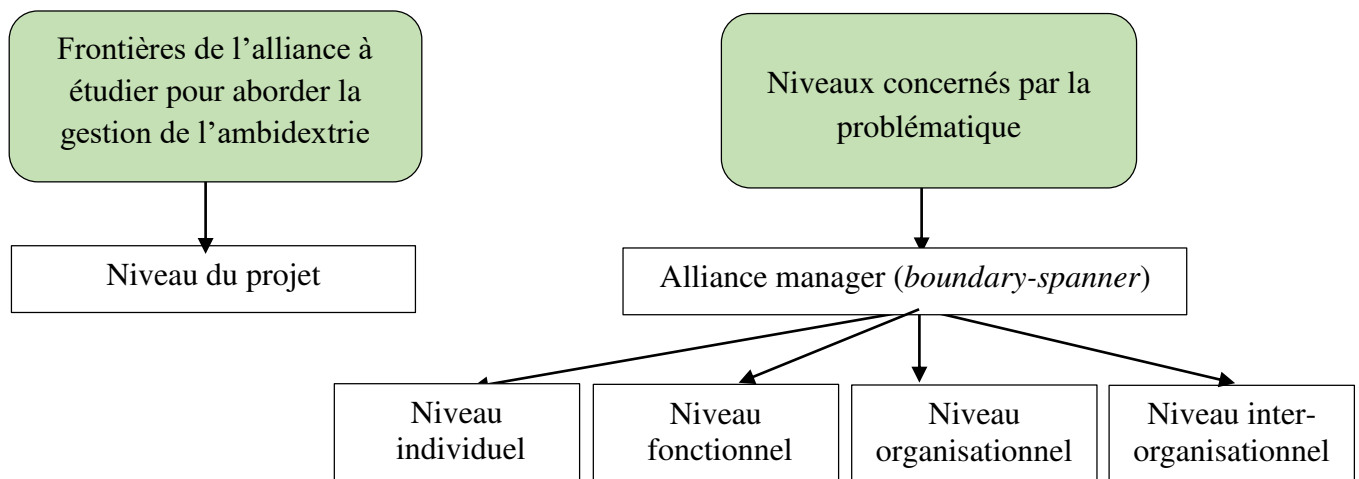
Frontières de l’alliance à étudier pour aborder la gestion de l’ambidextrie

Niveau du projet

Niveaux concernés par la problématique

Alliance manager (*boundary-spanner*)

Niveau individuel

Niveau fonctionnel

Niveau organisationnel

Niveau inter-organisationnel